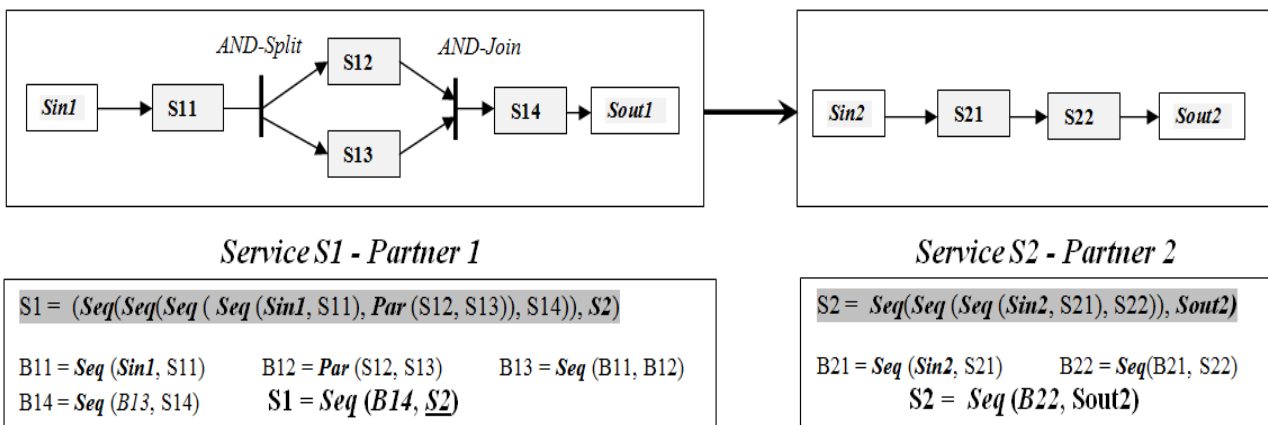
AND-Split

AND-Join

Sin1

S11

S12

S13

S14

Sout1

Sin2

S21

S22

Sout2

Service S1 - Partner 1

Service S2 - Partner 2

S1 = (Seq(Seq(Seq ( Seq (Sin1, S11), Par (S12, S13)), S14)), S2)

B11 = Seq (Sin1, S11)   B12 = Par (S12, S13)   B13 = Seq (B11, B12)
B14 = Seq (B13, S14)   S1 = Seq (B14, S2)

S2 = Seq(Seq (Seq (Sin2, S21), S22)), Sout2)

B21 = Seq (Sin2, S21)   B22 = Seq(B21, S22)
S2 = Seq (B22, Sout2)